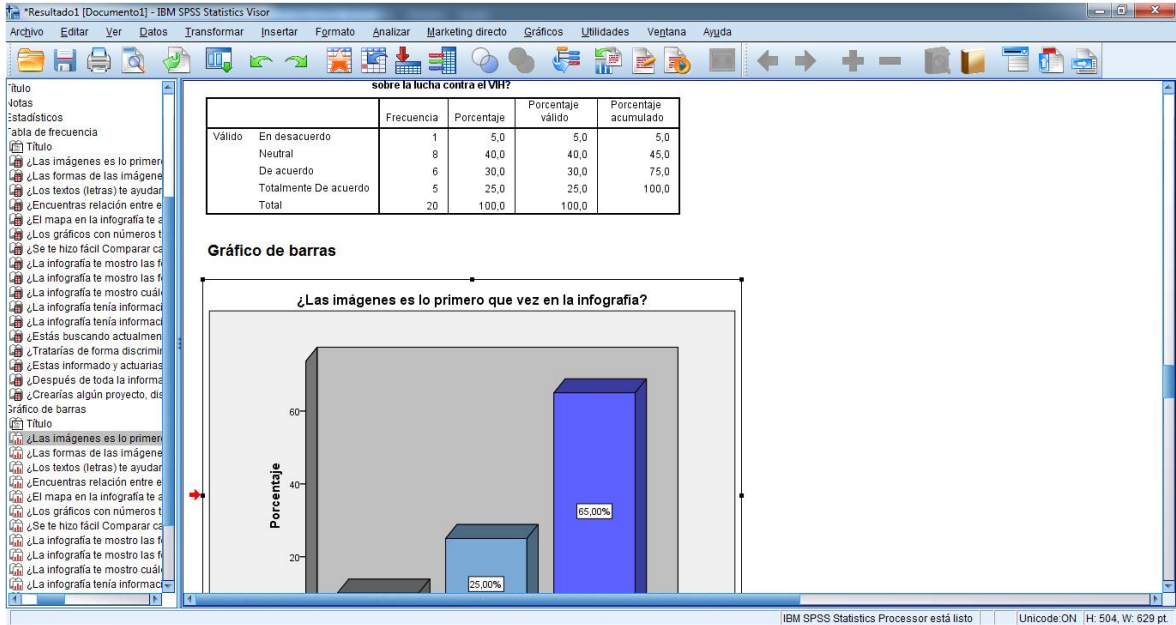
*Resultado1 [Documento1] - IBM SPSS Statistics Visor

Archivo Editar Ver Datos Transformar Insertar Formato Analizar Marketing directo Gráficos Utilidades Ventana Ayuda

ítulo
Notas
Estadísticos
Tabla de frecuencia
Título
¿Las imágenes es lo primer
¿Las formas de las imágene
¿Los textos (letras) te ayudar
¿Encuentras relación entre e
¿El mapa en la infografía te a
¿Los gráficos con números t
¿Se te hizo fácil Comparar ca
¿La infografía te mostro las f
¿La infografía te mostro las f
¿La infografía te mostro cuál
¿La infografía tenía informaci
¿La infografía tenía informaci
¿Estás buscando actualmen
¿Tratarías de forma discrimi
¿Estas informado y actuarias
¿Después de toda la informa
¿Crearías algún proyecto, dis
Gráfico de barras
Título
¿Las imágenes es lo primer
¿Las formas de las imágene
¿Los textos (letras) te ayudar
¿Encuentras relación entre e
¿El mapa en la infografía te a
¿Los gráficos con números t
¿Se te hizo fácil Comparar ca
¿La infografía te mostro las f
¿La infografía te mostro las f
¿La infografía te mostro cuál
¿La infografía tenía informaci

sobre la lucha contra el VIH?

| | | Frecuencia | Porcentaje | Porcentaje válido | Porcentaje acumulado |
|---|---|---|---|---|---|
| Válido | En desacuerdo | 1 | 5,0 | 5,0 | 5,0 |
| | Neutral | 8 | 40,0 | 40,0 | 45,0 |
| | De acuerdo | 6 | 30,0 | 30,0 | 75,0 |
| | Totalmente De acuerdo | 5 | 25,0 | 25,0 | 100,0 |
| | Total | 20 | 100,0 | 100,0 | |

Gráfico de barras

¿Las imágenes es lo primero que vez en la infografia?

Porcentaje
60
40
20
65,00%
25,00%

IBM SPSS Statistics Processor está listo | Unicode:ON | H: 504, W: 629 pt.